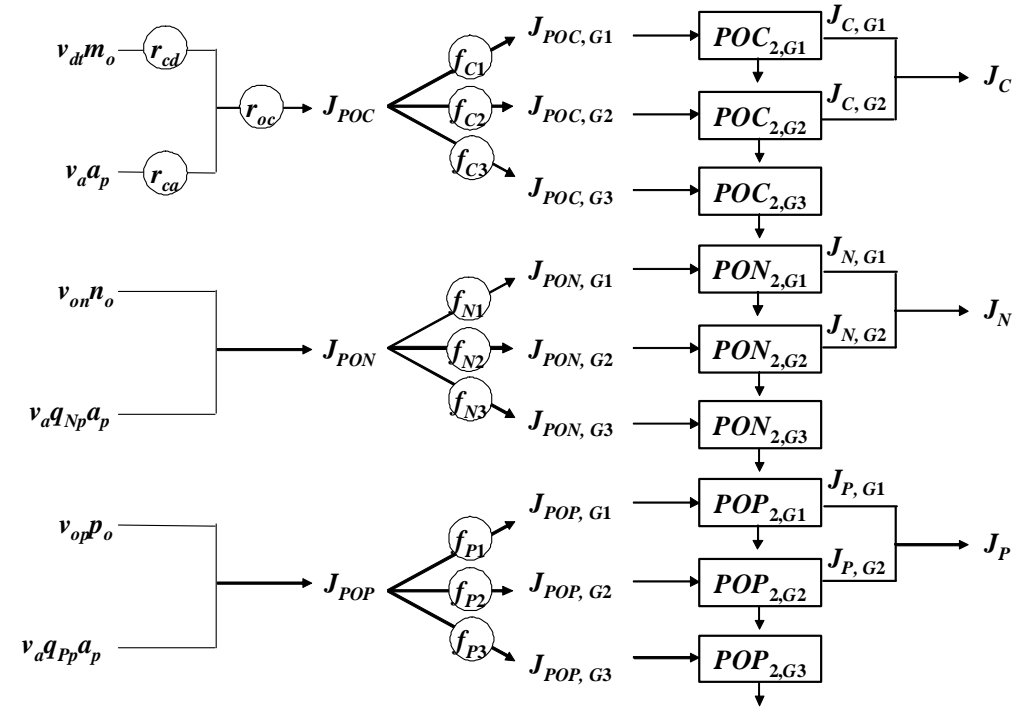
$v_{dt}m_o$ $r_{cd}$
$r_{oc}$ $J_{POC}$
$v_a a_p$ $r_{ca}$
$f_{C1}$ $f_{C2}$ $f_{C3}$
$J_{POC,\ G1}$ $POC_{2,G1}$ $J_{C,\ G1}$
$J_{POC,\ G2}$ $POC_{2,G2}$ $J_{C,\ G2}$ $J_C$
$J_{POC,\ G3}$ $POC_{2,G3}$

$v_{on}n_o$
$J_{PON}$
$v_a q_{Np} a_p$
$f_{N1}$ $f_{N2}$ $f_{N3}$
$J_{PON,\ G1}$ $PON_{2,G1}$ $J_{N,\ G1}$
$J_{PON,\ G2}$ $PON_{2,G2}$ $J_{N,\ G2}$ $J_N$
$J_{PON,\ G3}$ $PON_{2,G3}$

$v_{op}p_o$
$J_{POP}$
$v_a q_{Pp} a_p$
$f_{P1}$ $f_{P2}$ $f_{P3}$
$J_{POP,\ G1}$ $POP_{2,G1}$ $J_{P,\ G1}$
$J_{POP,\ G2}$ $POP_{2,G2}$ $J_{P,\ G2}$ $J_P$
$J_{POP,\ G3}$ $POP_{2,G3}$